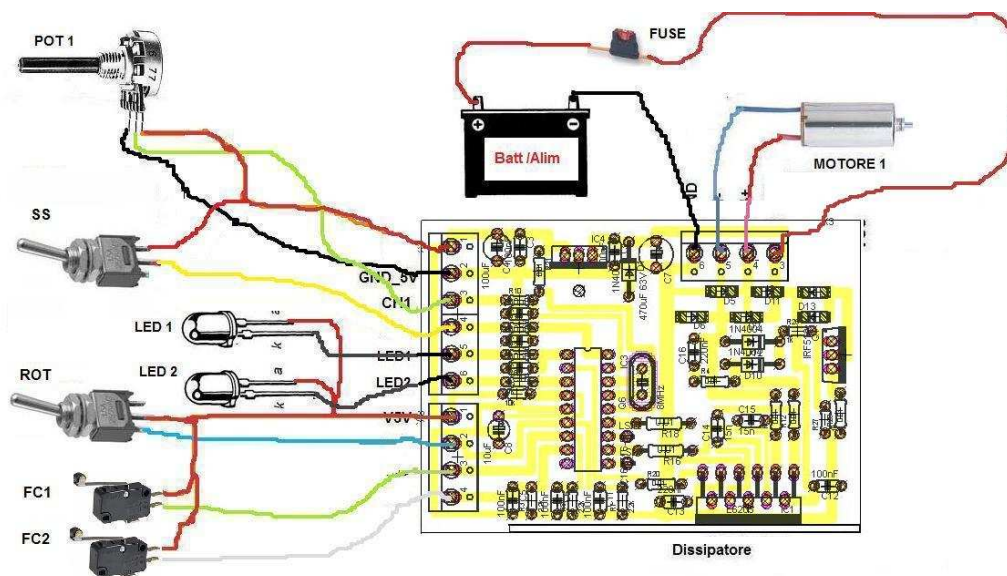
POT 1

FUSE

Batt /Alim

MOTORE 1

SS

GND_5V

CH1

LED 1

LED1

LED 2

LED2

ROT

V5V

FC1

FC2

Dissipatore

100uF

IC4

1N4007

470uF 63V

C7

D5

D11

D13

D6

1N4004

1N4004

D10

IRF5

IC3

8MHZ

220nF

C16

C15

15nF

C14

R18

R16

R20

C8

10uF

100nF

C12

C13

L6203

C1

a

k

a

k

D

+

1

2

3

4

5

6

1

2

3

4